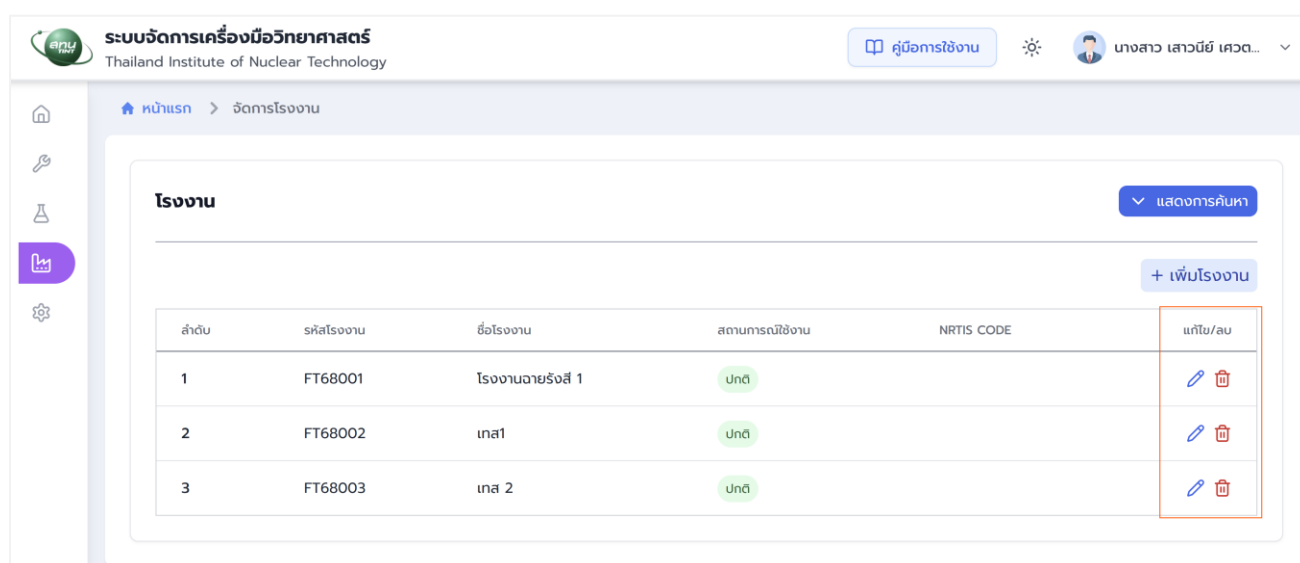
สทน TINT ระบบจัดการเครื่องมือวิทยาศาสตร์
Thailand Institute of Nuclear Technology

คู่มือการใช้งาน

นางสาว เสาวนีย์ เศวต...

หน้าแรก > จัดการโรงงาน

โรงงาน

แสดงการค้นหา

+ เพิ่มโรงงาน

| ลำดับ | รหัสโรงงาน | ชื่อโรงงาน | สถานการณ์ใช้งาน | NRTIS CODE | แก้ไข/ลบ |
|---|---|---|---|---|---|
| 1 | FT68001 | โรงงานฉายรังสี 1 | ปกติ | | |
| 2 | FT68002 | เทส1 | ปกติ | | |
| 3 | FT68003 | เทส 2 | ปกติ | | |